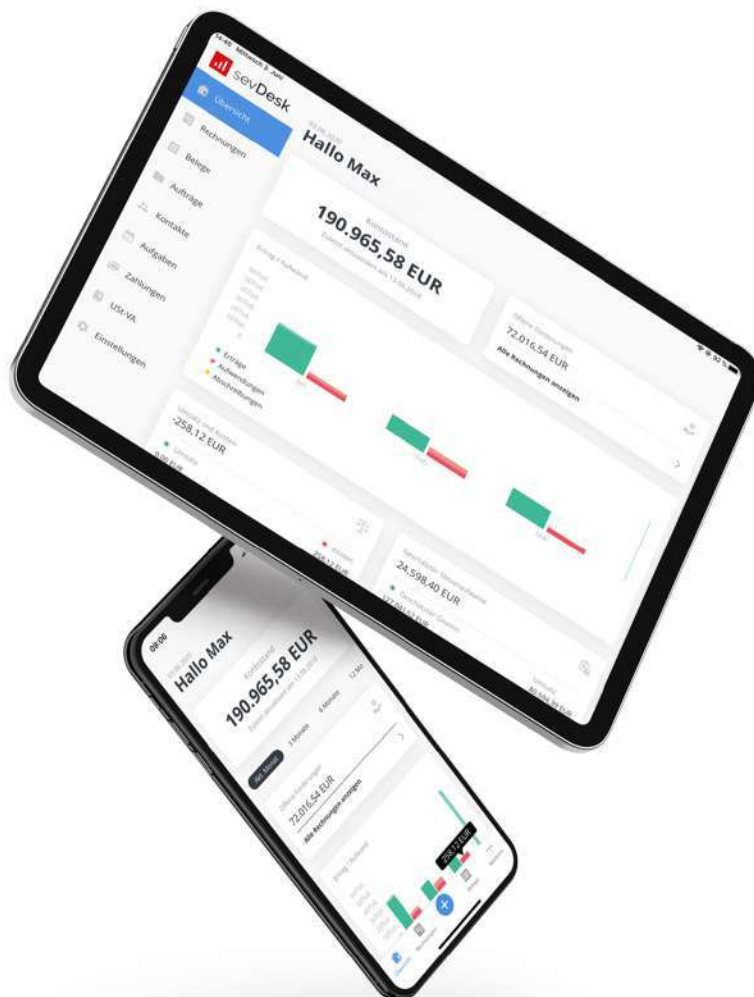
sevDesk

Übersicht
Rechnungen
Belege
Aufträge
Kontakte
Aufgaben
Zahlungen
USt-VA
Einstellungen

Hallo Max

Kontostand
190.965,58 EUR

Ertrag / Aufwand
Erträge
Aufwendungen
Abschreibungen

Offene Forderungen
72.016,54 EUR
Alle Rechnungen anzeigen

-258,12 EUR

24.598,40 EUR

Hallo Max
Kontostand
190.965,58 EUR
3 Monate
6 Monate
12 Mo

Offene Forderungen
72.016,54 EUR
Alle Rechnungen anzeigen

Ertrag / Aufwand
258,12 EUR